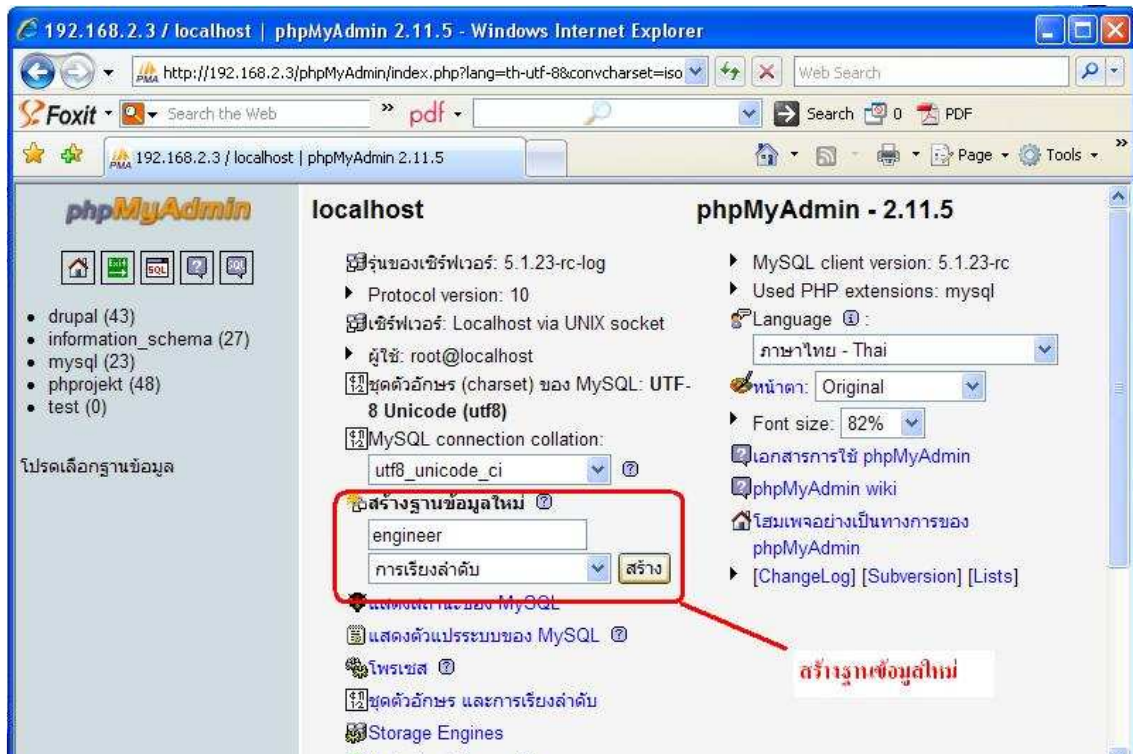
192.168.2.3 / localhost | phpMyAdmin 2.11.5 - Windows Internet Explorer

http://192.168.2.3/phpMyAdmin/index.php?lang=th-utf-8&convcharset=iso

Web Search

Foxit

Search the Web

pdf

Search 0 PDF

192.168.2.3 / localhost | phpMyAdmin 2.11.5

Page Tools

phpMyAdmin

- drupal (43)
- information_schema (27)
- mysql (23)
- phprojekt (48)
- test (0)

โปรดเลือกฐานข้อมูล

localhost

รุ่นของเซิร์ฟเวอร์: 5.1.23-rc-log

Protocol version: 10

เซิร์ฟเวอร์: Localhost via UNIX socket

ผู้ใช้: root@localhost

ชุดตัวอักษร (charset) ของ MySQL: UTF-8 Unicode (utf8)

MySQL connection collation:

utf8_unicode_ci

สร้างฐานข้อมูลใหม่

engineer

การเรียงลำดับ

สร้าง

แสดงสถานะของ MySQL

แสดงตัวแปรระบบของ MySQL

โพรเซส

ชุดตัวอักษร และการเรียงลำดับ

Storage Engines

phpMyAdmin - 2.11.5

MySQL client version: 5.1.23-rc

Used PHP extensions: mysql

Language :

ภาษาไทย - Thai

หน้าตา: Original

Font size: 82%

เอกสารการใช้ phpMyAdmin

phpMyAdmin wiki

โฮมเพจอย่างเป็นทางการของ phpMyAdmin

[ChangeLog] [Subversion] [Lists]

สร้างฐานข้อมูลใหม่